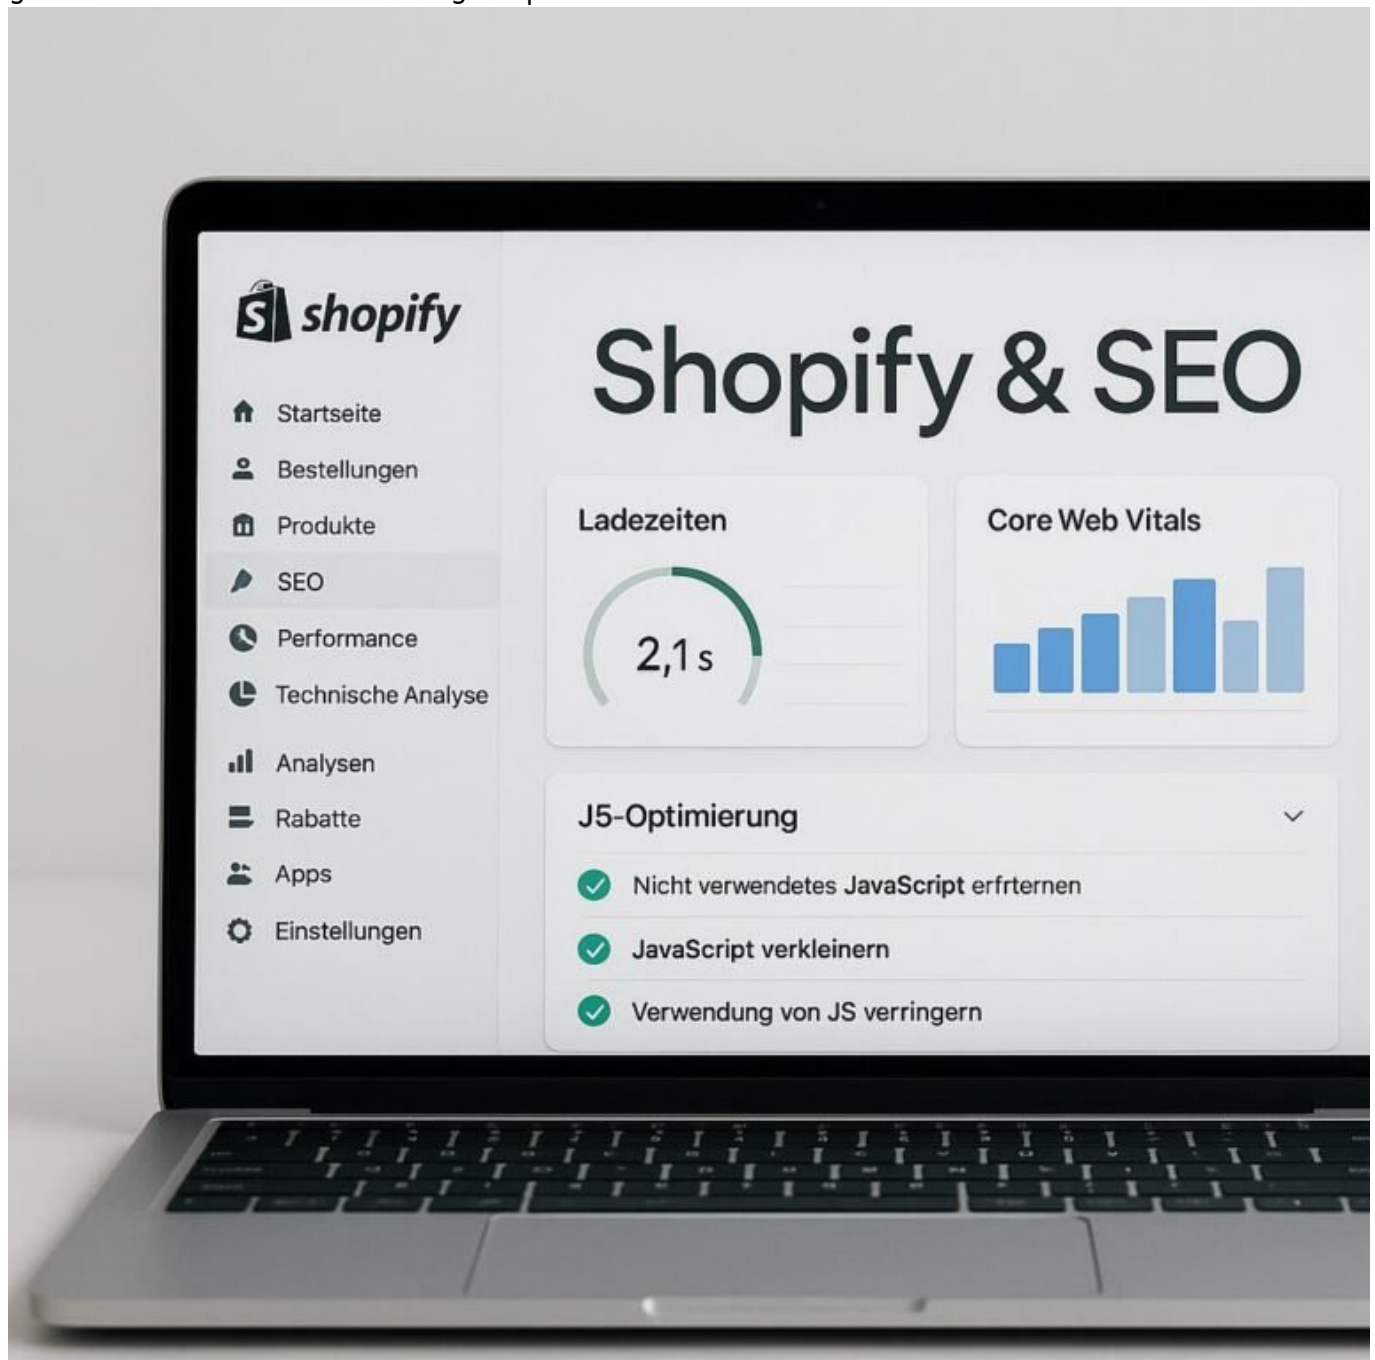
shopify

Startseite
Bestellungen
Produkte
SEO
Performance
Technische Analyse
Analysen
Rabatte
Apps
Einstellungen

Shopify & SEO

Ladezeiten

2,1 s

Core Web Vitals

J5-Optimierung

Nicht verwendetes JavaScript erfrternen

JavaScript verkleinern

Verwendung von JS verringern